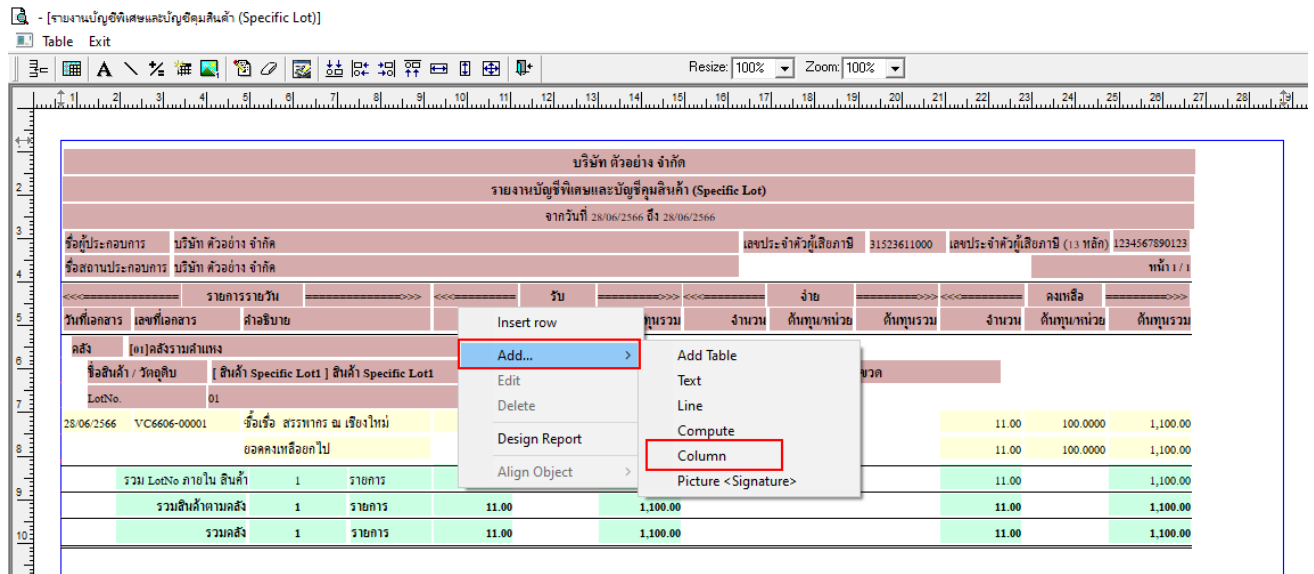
- [รายงานบัญชีพิเศษและบัญชีคุมสินค้า (Specific Lot)]
Table Exit
Resize: 100% Zoom: 100%

บริษัท ตัวอย่าง จำกัด
รายงานบัญชีพิเศษและบัญชีคุมสินค้า (Specific Lot)
จากวันที่ 28/06/2566 ถึง 28/06/2566
ชื่อผู้ประกอบการ บริษัท ตัวอย่าง จำกัด เลขประจำตัวผู้เสียภาษี 31523611000 เลขประจำตัวผู้เสียภาษี (13 หลัก) 1234567890123
ชื่อสถานประกอบการ บริษัท ตัวอย่าง จำกัด หน้า 1 / 1
<<<============== รายการรายวัน ==============>>> <<<========= รับ =========>>> <<<========= จ่าย =========>>> <<<========= คงเหลือ =========>>>
วันที่เอกสาร เลขที่เอกสาร คำอธิบาย ทุนรวม จำนวน ต้นทุน/หน่วย ต้นทุนรวม จำนวน ต้นทุน/หน่วย ต้นทุนรวม
คลัง [01]คลังรามคำแหง
ชื่อสินค้า / วัตถุดิบ [ สินค้า Specific Lot1 ] สินค้า Specific Lot1 ขวด
LotNo. 01
28/06/2566 VC6606-00001 ซื้อเชื่อ สรรพากร ณ เชียงใหม่ 11.00 100.0000 1,100.00
ยอดคงเหลือยกไป 11.00 100.0000 1,100.00
รวม LotNo ภายใน สินค้า 1 รายการ 11.00 1,100.00
รวมสินค้าตามคลัง 1 รายการ 11.00 1,100.00 11.00 1,100.00
รวมคลัง 1 รายการ 11.00 1,100.00 11.00 1,100.00

Insert row
Add...
Edit
Delete
Design Report
Align Object

Add Table
Text
Line
Compute
Column
Picture <Signature>